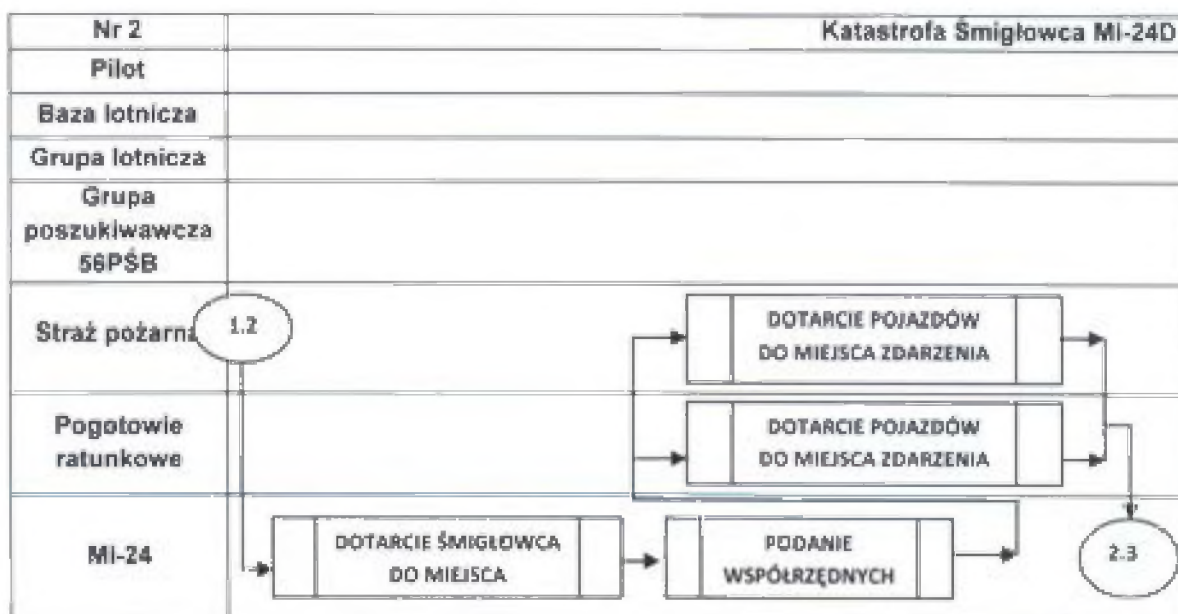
| Nr 2 | Katastrofa Śmigłowca Mi-24D |
|---|---|
| Pilot | |
| Baza lotnicza | |
| Grupa lotnicza | |
| Grupa poszukiwawcza 56PŚB | |
| Straż pożarna | |
| Pogotowie ratunkowe | |
| Mi-24 | |

1.2

DOTARCIE POJAZDÓW DO MIEJSCA ZDARZENIA

DOTARCIE POJAZDÓW DO MIEJSCA ZDARZENIA

DOTARCIE ŚMIGŁOWCA DO MIEJSCA

PODANIE WSPÓŁRZĘDNYCH

2.3